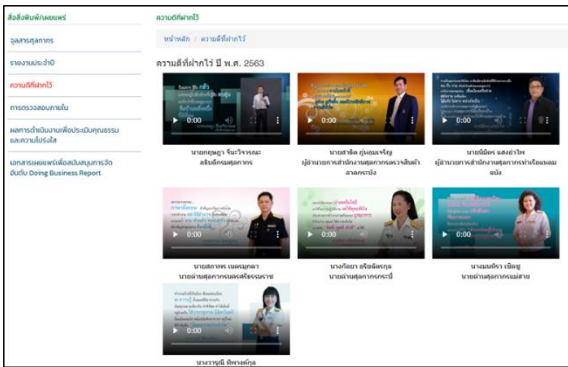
สิ่งพิมพ์เผยแพร่

จุลสารศุลกากร

รายงานประจำปี

ความดีที่ฝากไว้

การตรวจสอบภายใน

ผลการดำเนินงานเพื่อประเมินคุณธรรมและความโปร่งใส

เอกสารเผยแพร่เพื่อสนับสนุนการจัดอันดับ Doing Business Report

ความดีที่ฝากไว้

หน้าหลัก / ความดีที่ฝากไว้

ความดีที่ฝากไว้ ปี พ.ศ. 2563

0:00

นายกฤษฎา จีนะวิจารณะ อธิบดีกรมศุลกากร

0:00

นายสาธิต ภู่งามเจริญ ผู้อำนวยการสำนักงานศุลกากรตรวจสินค้าลาดกระบัง

0:00

นายนิมิตร แสงอำไพ ผู้อำนวยการสำนักงานศุลกากรท่าเรือแหลมฉบัง

0:00

นายสุทธิพร เนตรสุภลา นายด่านศุลกากรหนองคายราช

0:00

นางกัลยา ศรีอนิลกุล นายด่านศุลกากรกระบี่

0:00

นางนงนภัส เข็มคู นายด่านศุลกากรหนองคาย

0:00

นางวาสุณี ปิทรงคกุล